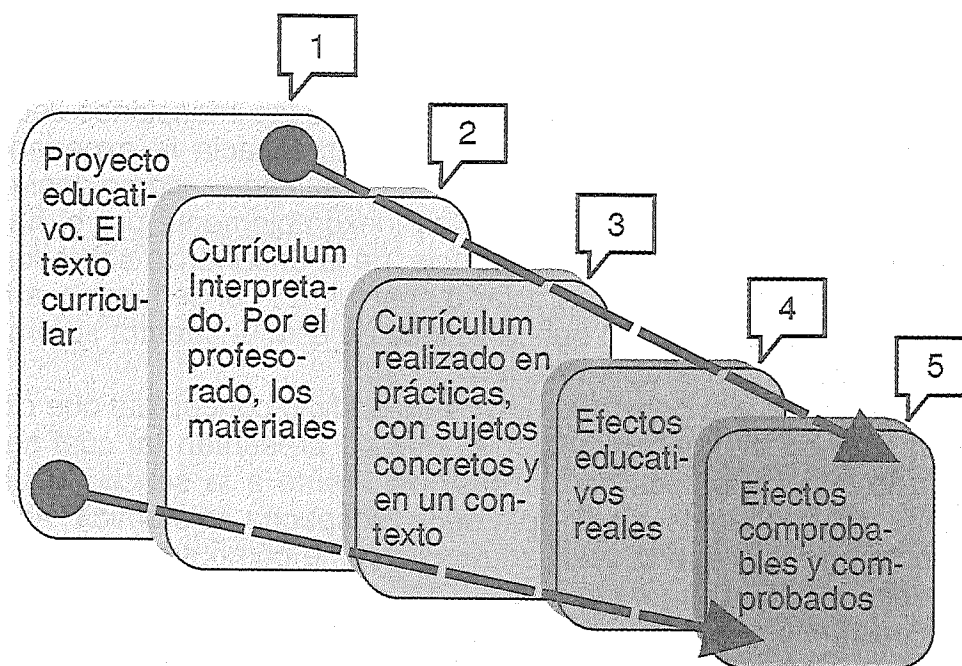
1

Proyecto educativo. El texto curricular

2

Currículum Interpretado. Por el profesorado, los materiales

3

Currículum realizado en prácticas, con sujetos concretos y en un contexto

4

Efectos educativos reales

5

Efectos comprobables y comprobados